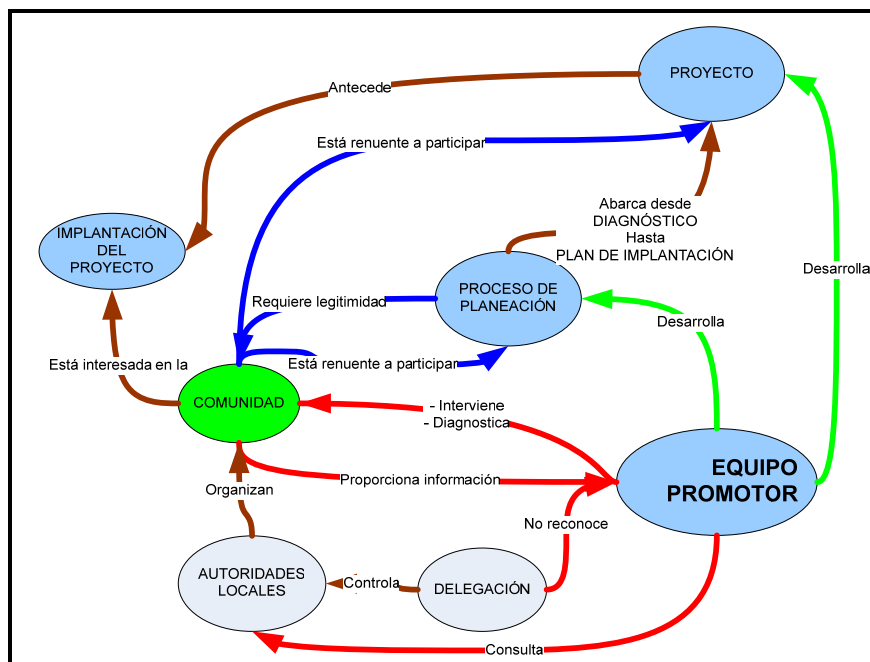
PROYECTO

Antecede

Está renuente a participar

IMPLANTACIÓN DEL PROYECTO

Abarca desde
DIAGNÓSTICO
Hasta
PLAN DE IMPLANTACIÓN

Desarrolla

Requiere legitimidad

PROCESO DE PLANEACIÓN

Desarrolla

Está renuente a participar

Está interesada en la

COMUNIDAD

- Interviene
- Diagnostica

EQUIPO PROMOTOR

Proporciona información

Organizan

No reconoce

AUTORIDADES LOCALES

Controla

DELEGACIÓN

Consulta